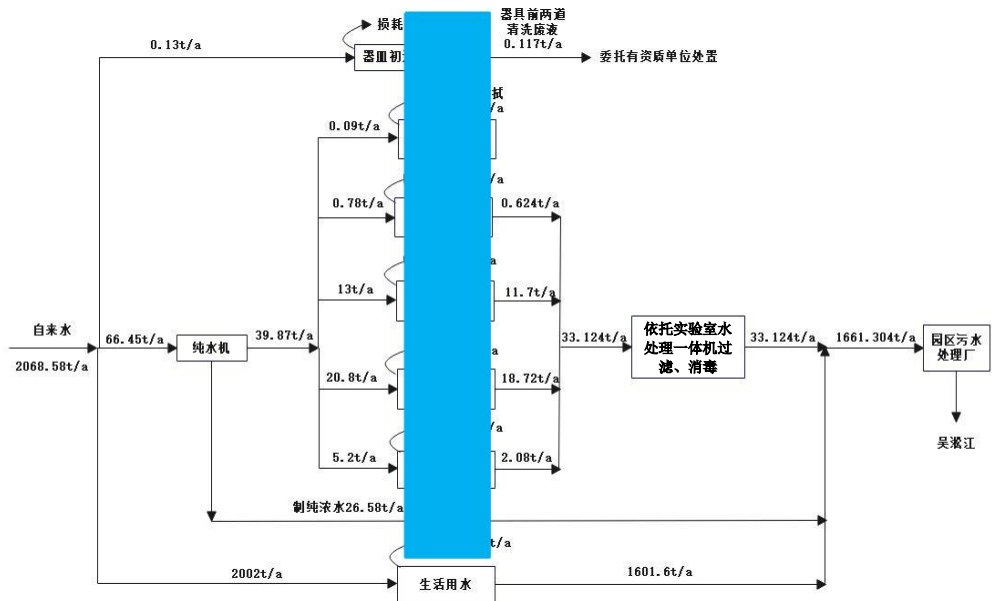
损耗

器具前两道
清洗废液
0.117t/a

0.13t/a

器皿初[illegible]

委托有资质单位处置

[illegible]耗
/a

0.09t/a

/a

0.78t/a

0.624t/a

a

13t/a

11.7t/a

自来水

66.45t/a

纯水机

39.87t/a

33.124t/a

依托实验室水处理一体机过滤、消毒

33.124t/a

1661.304t/a

园区污水处理厂

2068.58t/a

a

20.8t/a

18.72t/a

/a

5.2t/a

2.08t/a

吴淞江

制纯浓水26.58t/a

t/a

2002t/a

生活用水

1601.6t/a